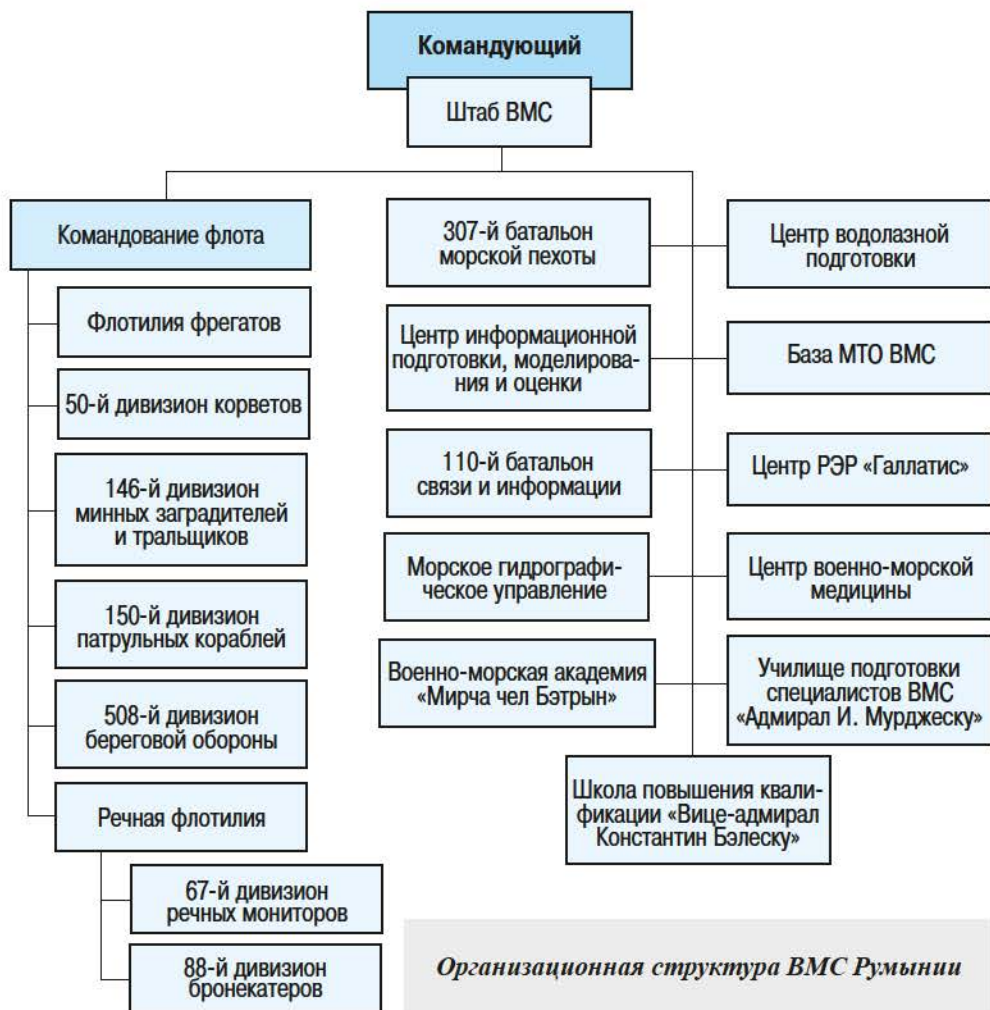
Командующий

Штаб ВМС

Командование флота

Флотилия фрегатов

50-й дивизион корветов

146-й дивизион минных заградителей и тральщиков

150-й дивизион патрульных кораблей

508-й дивизион береговой обороны

Речная флотилия

67-й дивизион речных мониторов

88-й дивизион бронекатеров

307-й батальон морской пехоты

Центр информационной подготовки, моделирования и оценки

110-й батальон связи и информации

Морское гидрографическое управление

Военно-морская академия «Мирча чел Бэтрын»

Центр водолазной подготовки

База МТО ВМС

Центр РЭР «Галлатис»

Центр военно-морской медицины

Училище подготовки специалистов ВМС «Адмирал И. Мурджеску»

Школа повышения квалификации «Вице-адмирал Константин Бэлеску»

Организационная структура ВМС Румынии